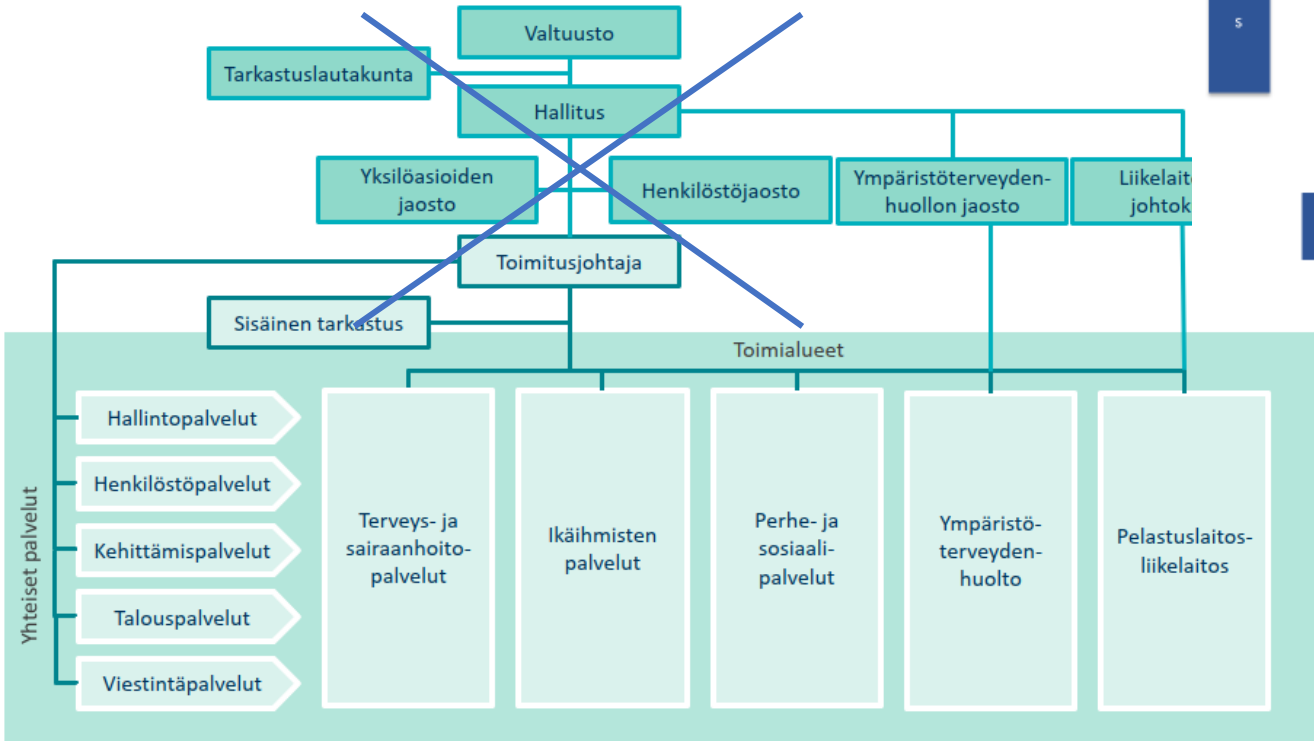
s

Valtuusto

Tarkastuslautakunta

Hallitus

Yksilöasioiden jaosto

Henkilöstöjaosto

Ympäristöterveydenhuollon jaosto

Liikelaito johtok

Toimitusjohtaja

Sisäinen tarkastus

Toimialueet

Yhteiset palvelut

Hallintopalvelut

Henkilöstöpalvelut

Kehittämispalvelut

Talouspalvelut

Viestintäpalvelut

Terveys- ja sairaanhoitopalvelut

Ikäihmisten palvelut

Perhe- ja sosiaalipalvelut

Ympäristöterveydenhuolto

Pelastuslaitosliikelaitos